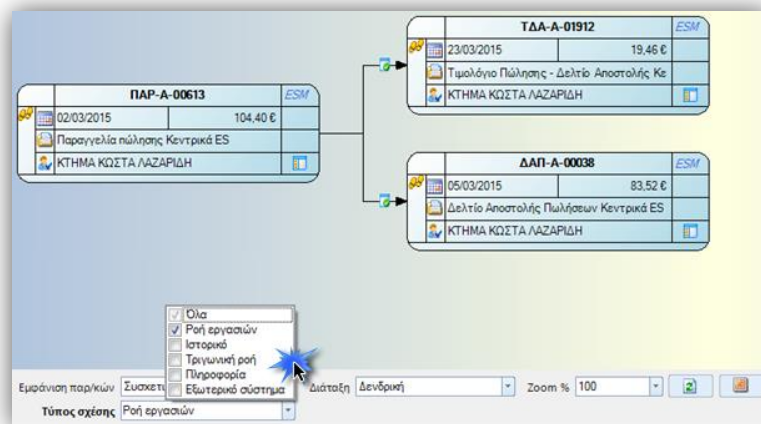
ΠΑΡ-Α-00613
ESM
02/03/2015
104,40 €
Παραγγελία πώλησης Κεντρικά ES
ΚΤΗΜΑ ΚΩΣΤΑ ΛΑΖΑΡΙΔΗ

ΤΔΑ-Α-01912
ESM
23/03/2015
19,46 €
Τιμολόγιο Πώλησης - Δελτίο Αποστολής Κε
ΚΤΗΜΑ ΚΩΣΤΑ ΛΑΖΑΡΙΔΗ

ΔΑΠ-Α-00038
ESM
05/03/2015
83,52 €
Δελτίο Αποστολής Πωλήσεων Κεντρικά ES
ΚΤΗΜΑ ΚΩΣΤΑ ΛΑΖΑΡΙΔΗ

Όλα
Ροή εργασιών
Ιστορικό
Τριγωνική ροή
Πληροφορία
Εξωτερικό σύστημα

Εμφάνιση παρ/κών Συσχετ
Διάταξη Δενδρική
Zoom % 100
Τύπος σχέσης Ροή εργασιών